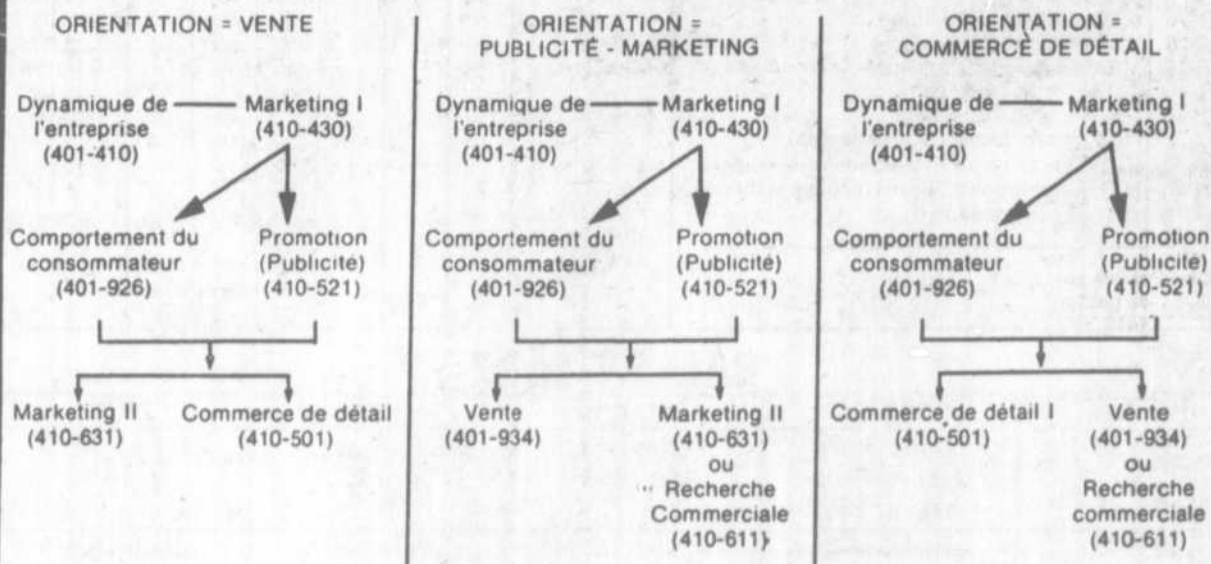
ORIENTATION = VENTE

Dynamique de l'entreprise (401-410) — Marketing I (410-430)

Comportement du consommateur (401-926)

Promotion (Publicité) (410-521)

Marketing II (410-631)

Commerce de détail (410-501)

ORIENTATION = PUBLICITÉ - MARKETING

Dynamique de l'entreprise (401-410) — Marketing I (410-430)

Comportement du consommateur (401-926)

Promotion (Publicité) (410-521)

Vente (401-934)

Marketing II (410-631) ou Recherche Commerciale (410-611)

ORIENTATION = COMMERCE DE DÉTAIL

Dynamique de l'entreprise (401-410) — Marketing I (410-430)

Comportement du consommateur (401-926)

Promotion (Publicité) (410-521)

Commerce de détail I (410-501)

Vente (401-934) ou Recherche commerciale (410-611)